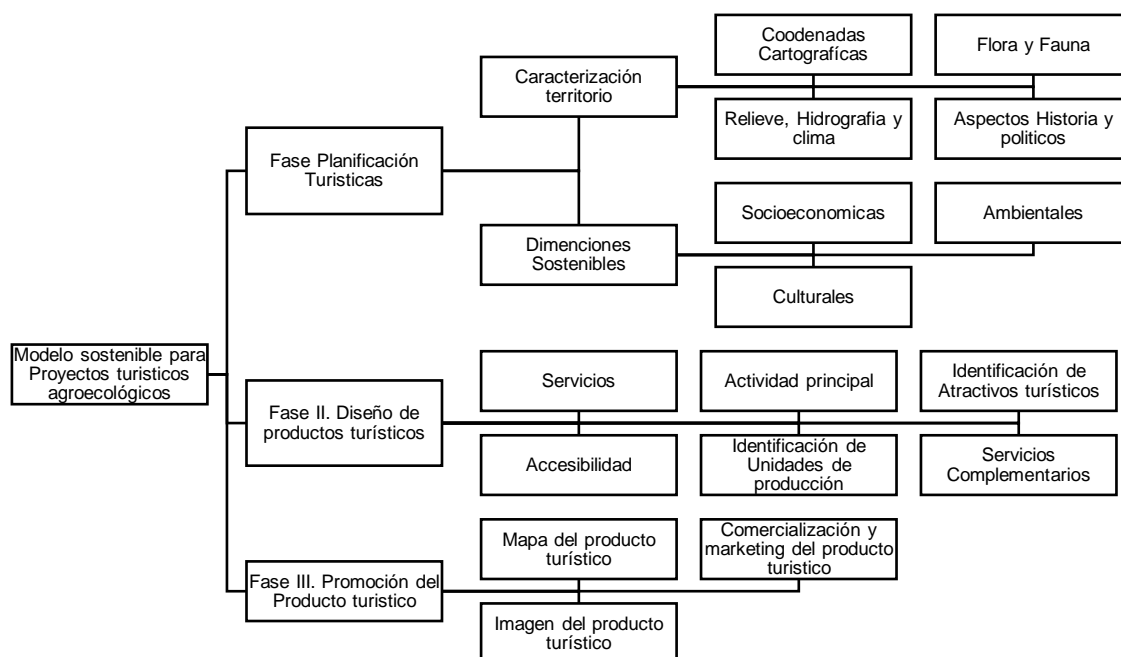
Modelo sostenible para Proyectos turisticos agroecológicos

Fase Planificación Turisticas

Caracterización territorio

Coodenadas Cartografícas

Flora y Fauna

Relieve, Hidrografia y clima

Aspectos Historia y politicos

Dimenciones Sostenibles

Socioeconomicas

Ambientales

Culturales

Fase II. Diseño de productos turísticos

Servicios

Actividad principal

Identificación de Atractivos turísticos

Accesibilidad

Identificación de Unidades de producción

Servicios Complementarios

Fase III. Promoción del Producto turistico

Mapa del producto turístico

Comercialización y marketing del producto turistico

Imagen del producto turístico